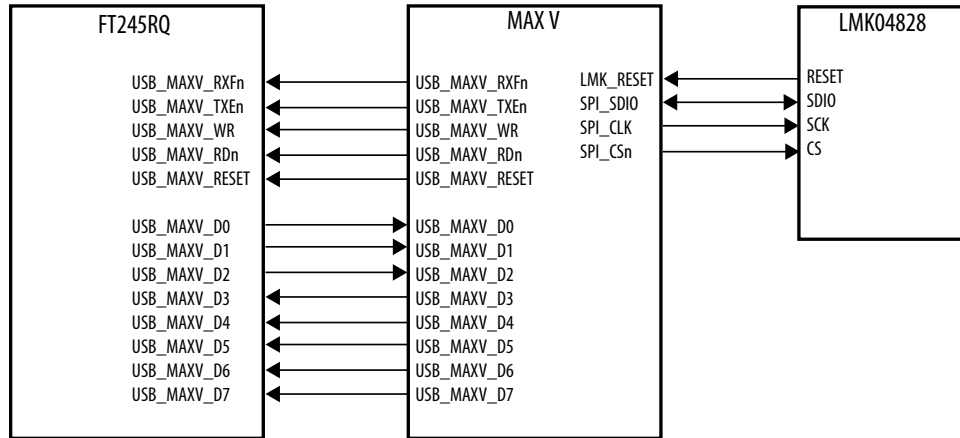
FT245RQ

USB_MAXV_RXFn
USB_MAXV_TXEn
USB_MAXV_WR
USB_MAXV_RDn
USB_MAXV_RESET

USB_MAXV_D0
USB_MAXV_D1
USB_MAXV_D2
USB_MAXV_D3
USB_MAXV_D4
USB_MAXV_D5
USB_MAXV_D6
USB_MAXV_D7

MAX V

USB_MAXV_RXFn
USB_MAXV_TXEn
USB_MAXV_WR
USB_MAXV_RDn
USB_MAXV_RESET

USB_MAXV_D0
USB_MAXV_D1
USB_MAXV_D2
USB_MAXV_D3
USB_MAXV_D4
USB_MAXV_D5
USB_MAXV_D6
USB_MAXV_D7

LMK_RESET
SPI_SDIO
SPI_CLK
SPI_CSn

LMK04828

RESET
SDIO
SCK
CS